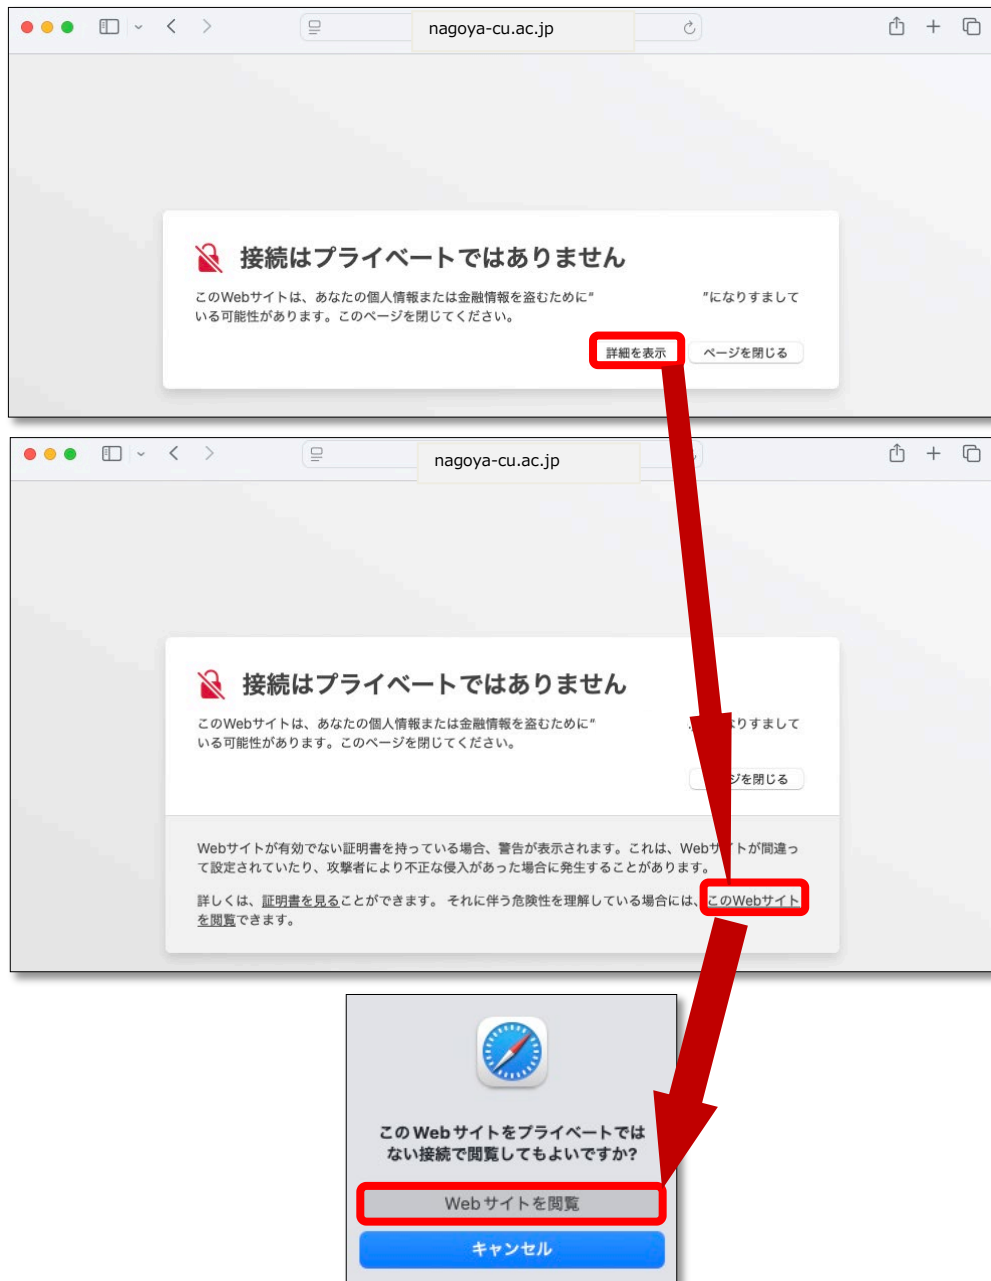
nagoya-cu.ac.jp

接続はプライベートではありません

このWebサイトは、あなたの個人情報または金融情報を盗むために"　　"になりすましている可能性があります。このページを閉じてください。

詳細を表示　ページを閉じる

nagoya-cu.ac.jp

接続はプライベートではありません

このWebサイトは、あなたの個人情報または金融情報を盗むために"　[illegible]りすましている可能性があります。このページを閉じてください。

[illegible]ジを閉じる

Webサイトが有効でない証明書を持っている場合、警告が表示されます。これは、Webサ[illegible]トが間違って設定されていたり、攻撃者により不正な侵入があった場合に発生することがあります。

詳しくは、証明書を見ることができます。 それに伴う危険性を理解している場合には、このWebサイトを閲覧できます。

このWebサイトをプライベートではない接続で閲覧してもよいですか?

Webサイトを閲覧

キャンセル